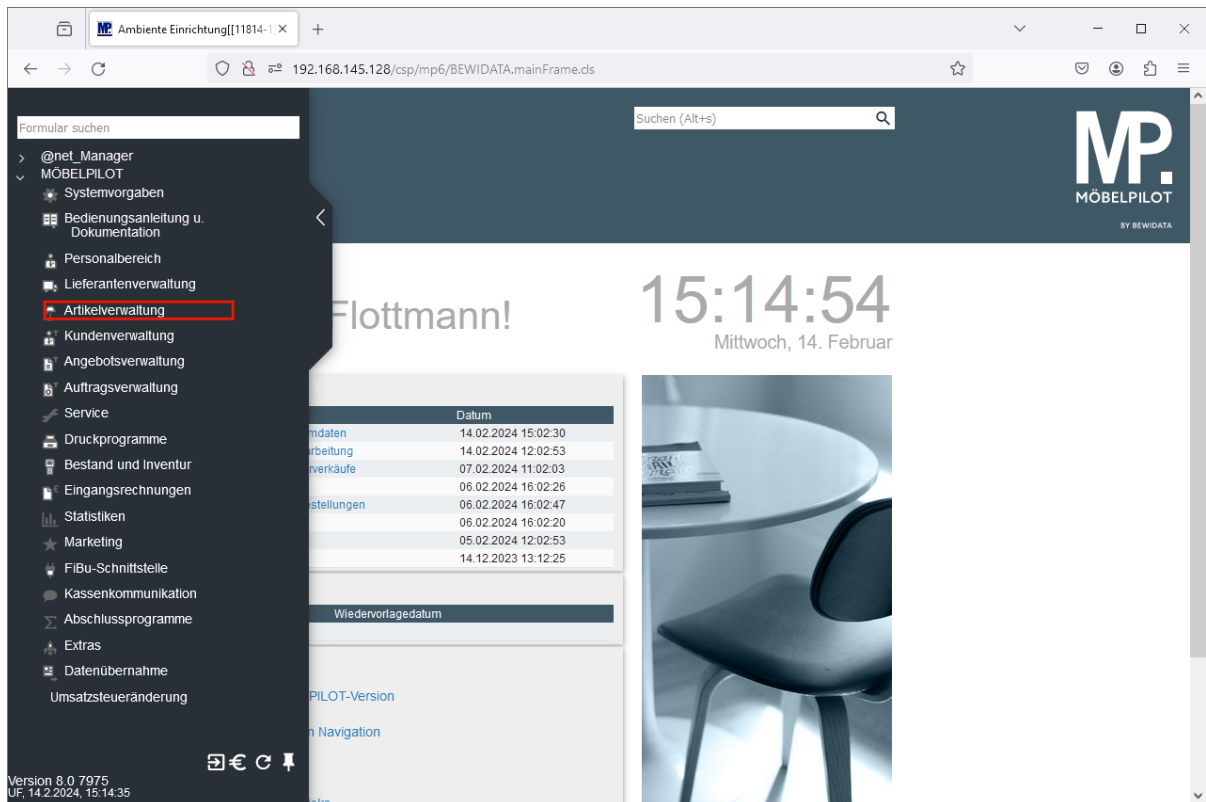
Ambiente Einrichtung[[11814-1

192.168.145.128/csp/mp6/BEWIDATA.mainFrame.cls

Formular suchen

@net_Manager
MÖBELPILOT
Systemvorgaben
Bedienungsanleitung u. Dokumentation
Personalbereich
Lieferantenverwaltung
Artikelverwaltung
Kundenverwaltung
Angebotsverwaltung
Auftragsverwaltung
Service
Druckprogramme
Bestand und Inventur
Eingangsrechnungen
Statistiken
Marketing
FiBu-Schnittstelle
Kassenkommunikation
Abschlussprogramme
Extras
Datenübernahme
Umsatzsteueränderung

Version 8.0 7975
UF, 14.2.2024, 15:14:35

Suchen (Alt+s)

MP.
MÖBELPILOT
BY BEWIDATA

Flottmann!

15:14:54
Mittwoch, 14. Februar

| | Datum |
|---|---|
| mdaten | 14.02.2024 15:02:30 |
| rbeitung | 14.02.2024 12:02:53 |
| rverkäufe | 07.02.2024 11:02:03 |
| | 06.02.2024 16:02:26 |
| estellungen | 06.02.2024 16:02:47 |
| | 06.02.2024 16:02:20 |
| | 05.02.2024 12:02:53 |
| | 14.12.2023 13:12:25 |

Wiedervorlagedatum

PILOT-Version

n Navigation